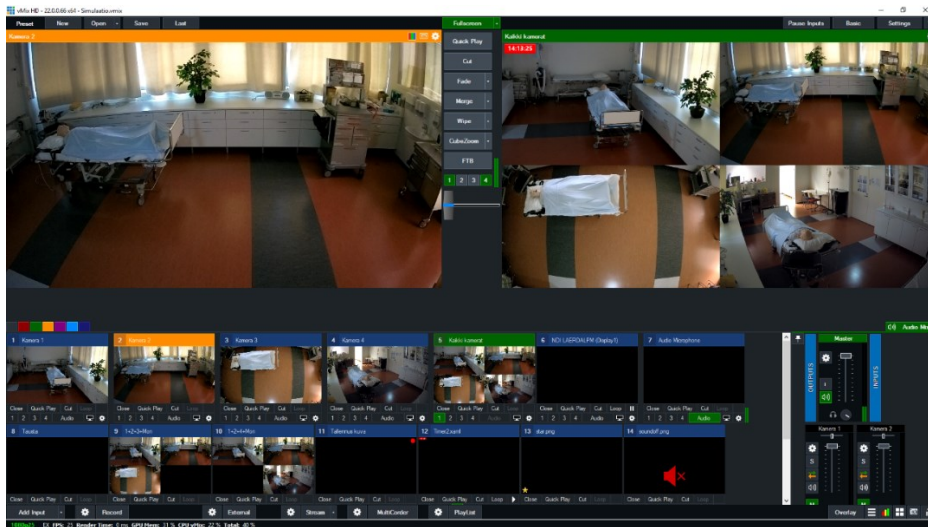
vMix HD - 22.0.0.66 x64 - Simulaatio.vmix

Preset New Open Save Last

Fullscreen

Pause Inputs Basic Settings

Kamera 2

Kaikki kamerat

14:13:25

Quick Play

Cut

Fade

Merge

Wipe

CubeZoom

FTB

1 2 3 4

Audio Mixer

1 Kamera 1

2 Kamera 2

3 Kamera 3

4 Kamera 4

5 Kaikki kamerat

6 NDI LIEROALPW (Display1)

7 Audio Microphone

Close Quick Play Cut Loop

1 2 3 4 Audio

8 Tausta

9 1+2+3+4kun

10 1+2+4+Mun

11 Tallennus-kuva

12 Timer2.xaml

13 star.png

14 soundoff.png

Master

OUTPUTS

INPUTS

Kamera 1

Kamera 2

Add Input Record External Stream MultiCorder PlayList Overlay

1080p25 FPS: 25 Render Time: 6 ms GPU Mem: 31 % CPU vMix: 22 % Total: 40 %